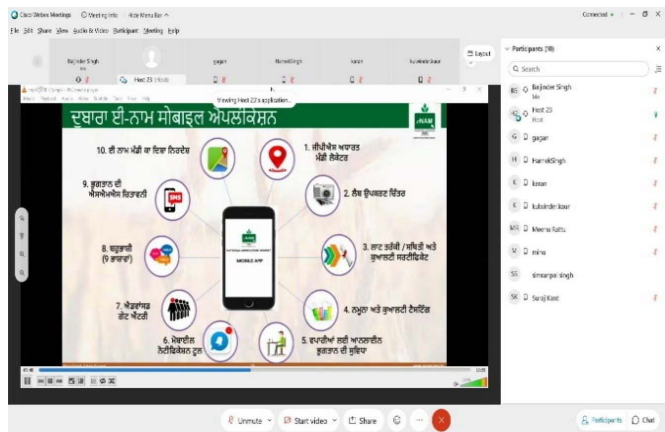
Cisco Webex Meetings  Meeting Info  Hide Menu Bar ^

Connected •  —  ☐  ×

File  Edit  Share  View  Audio & Video  Participant  Meeting  Help

Baljinder Singh
Me

Host 23 (Host)

gagan

HarmekSingh

kanan

kulwinder kaur

Layout

Viewing Host 23's application...

Participants (10)

Search

Baljinder Singh
Me

Host 23
Host

gagan

HarmekSingh

kanan

kulwinder kaur

Meena Rattu

mina

simarpal singh

Suraj Kant

ਦੁਬਾਰਾ ਈ-ਨਾਮ ਮੋਬਾਈਲ ਐਪਲੀਕੇਸ਼ਨ

eNAM

10. ਈ ਨਾਮ ਮੰਡੀ ਦਾ ਦਿਸ਼ਾ ਨਿਰਦੇਸ਼

1. ਜੀਪੀਐਸ ਅਧਾਰਤ ਮੰਡੀ ਲੋਕੇਟਰ

9. ਭੁਗਤਾਨ ਦੀ ਐਸਐਮਐਸ ਚਿਤਾਵਨੀ

SMS

2. ਲੈਬ ਉਪਕਰਣ ਚਿੱਤਰ

8. ਬਹੁਭਾਸ਼ੀ (9 ਭਾਸ਼ਾਵਾਂ)

MOBILE APP

3. ਲਾਟ ਤਰੱਕੀ / ਸਥਿਤੀ ਅਤੇ ਕੁਆਲਟੀ ਸਰਟੀਫਿਕੇਟ

7. ਐਡਵਾਂਸਡ ਗੇਟ ਐਂਟਰੀ

4. ਨਮੂਨਾ ਅਤੇ ਕੁਆਲਟੀ ਟੈਸਟਿੰਗ

6. ਮੋਬਾਈਲ ਨੋਟੀਫਿਕੇਸ਼ਨ ਟੂਲ

5. ਵਪਾਰੀਆਂ ਲਈ ਆਨਲਾਈਨ ਭੁਗਤਾਨ ਦੀ ਸੁਵਿਧਾ

Unmute  Start video  Share  ...

Participants  Chat